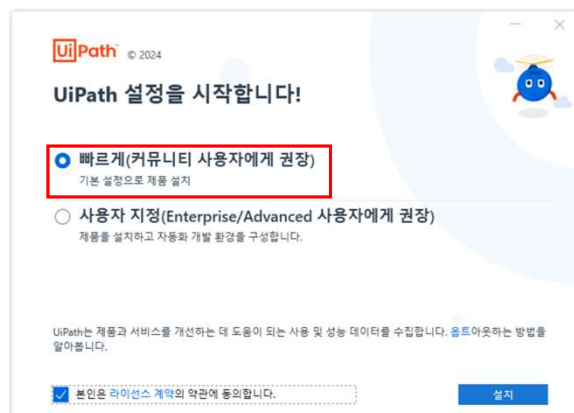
UiPath © 2024

UiPath 설정을 시작합니다!

빠르게(커뮤니티 사용자에게 권장)
기본 설정으로 제품 설치

사용자 지정(Enterprise/Advanced 사용자에게 권장)
제품을 설치하고 자동화 개발 환경을 구성합니다.

UiPath는 제품과 서비스를 개선하는 데 도움이 되는 사용 및 성능 데이터를 수집합니다. 옵트아웃하는 방법을 알아봅니다.

본인은 라이선스 계약의 약관에 동의합니다.

설치